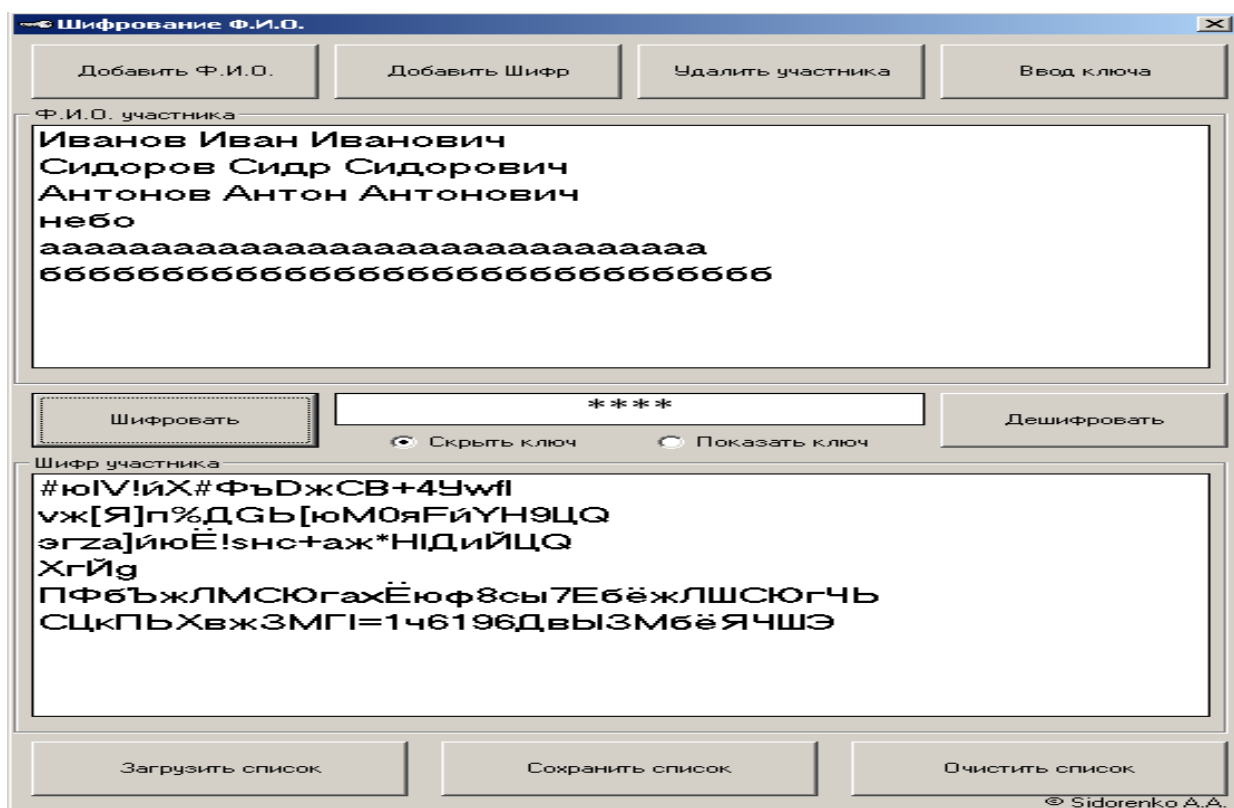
Шифрование Ф.И.О.

Добавить Ф.И.О.
Добавить Шифр
Удалить участника
Ввод ключа

Ф.И.О. участника
Иванов Иван Иванович
Сидоров Сидр Сидорович
Антонов Антон Антонович
небо
аааааааааааааааааааааааааааааа
бббббббббббббббббббббббббббббб

Шифровать
****
Дешифровать
Скрыть ключ
Показать ключ

Шифр участника
#юlV!йХ#ФъDжСВ+4Уwfl
vж[Я]п%ДGЬ[юМ0яFйYH9ЦQ
эгzа]йюЁ!snc+аж*НIДиЙЦQ
ХгЙg
ПФбЪжЛМСЮгахЁюф8сы7ЕбёжЛШСЮгЧЬ
СЦкПЬХвж3МГI=1ч6196ДвЫ3МбёЯЧШЭ

Загрузить список
Сохранить список
Очистить список
© Sidorenko A.A.